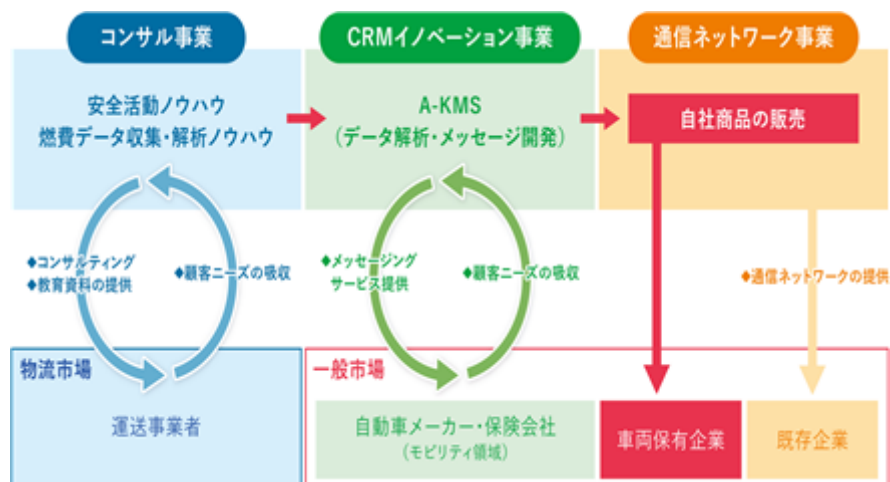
コンサル事業

CRMイノベーション事業

通信ネットワーク事業

安全活動ノウハウ
燃費データ収集・解析ノウハウ

A-KMS
(データ解析・メッセージ開発)

自社商品の販売

◆コンサルティング
◆教育資料の提供

◆顧客ニーズの吸収

◆メッセージング
サービス提供

◆顧客ニーズの吸収

◆通信ネットワークの提供

物流市場

運送事業者

一般市場

自動車メーカー・保険会社
(モビリティ領域)

車両保有企業

既存企業